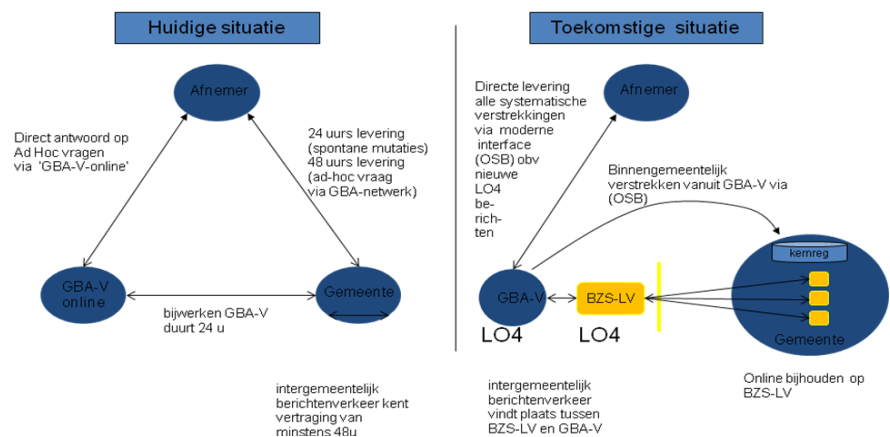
Huidige situatie

Afnemer

Direct antwoord op Ad Hoc vragen via 'GBA-V-online'

24 uurs levering (spontane mutaties) 48 uurs levering (ad-hoc vraag via GBA-netwerk)

GBA-V online

Gemeente

bijwerken GBA-V duurt 24 u

intergemeentelijk berichtenverkeer kent vertraging van minstens 48u

Toekomstige situatie

Directe levering alle systematische verstrekkingen via moderne interface (OSB) obv nieuwe LO4 berichten

Afnemer

Binnengemeentelijk verstrekken vanuit GBA-V via (OSB)

kernreg

GBA-V

BZS-LV

LO4

LO4

Gemeente

Online bijhouden op BZS-LV

intergemeentelijk berichtenverkeer vindt plaats tussen BZS-LV en GBA-V